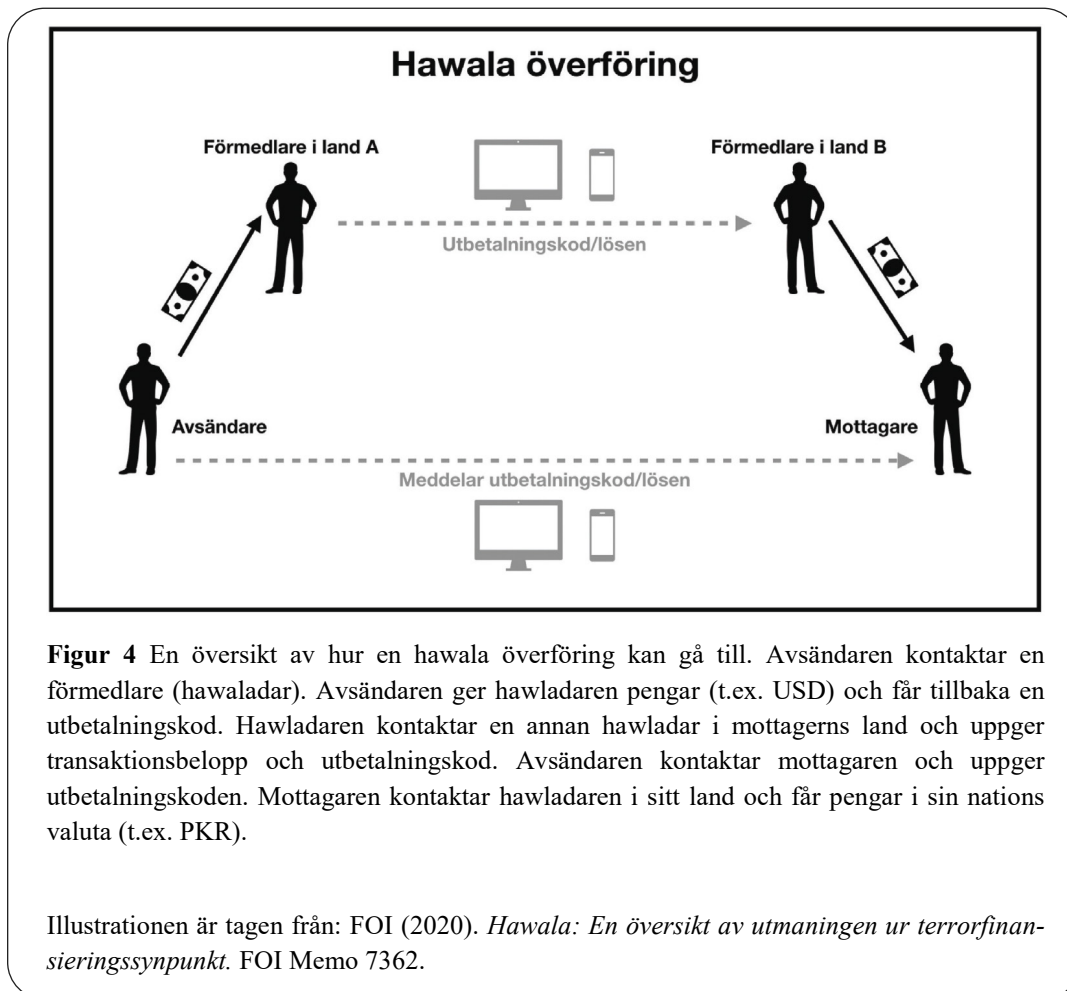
Hawala överföring

Förmedlare i land A

Förmedlare i land B

Utbetalningskod/lösen

Avsändare

Mottagare

Meddelar utbetalningskod/lösen

**Figur 4** En översikt av hur en hawala överföring kan gå till. Avsändaren kontaktar en förmedlare (hawaladar). Avsändaren ger hawladaren pengar (t.ex. USD) och får tillbaka en utbetalningskod. Hawladaren kontaktar en annan hawladar i mottagerns land och uppger transaktionsbelopp och utbetalningskod. Avsändaren kontaktar mottagaren och uppger utbetalningskoden. Mottagaren kontaktar hawladaren i sitt land och får pengar i sin nations valuta (t.ex. PKR).

Illustrationen är tagen från: FOI (2020). *Hawala: En översikt av utmaningen ur terrorfinansieringssynpunkt.* FOI Memo 7362.